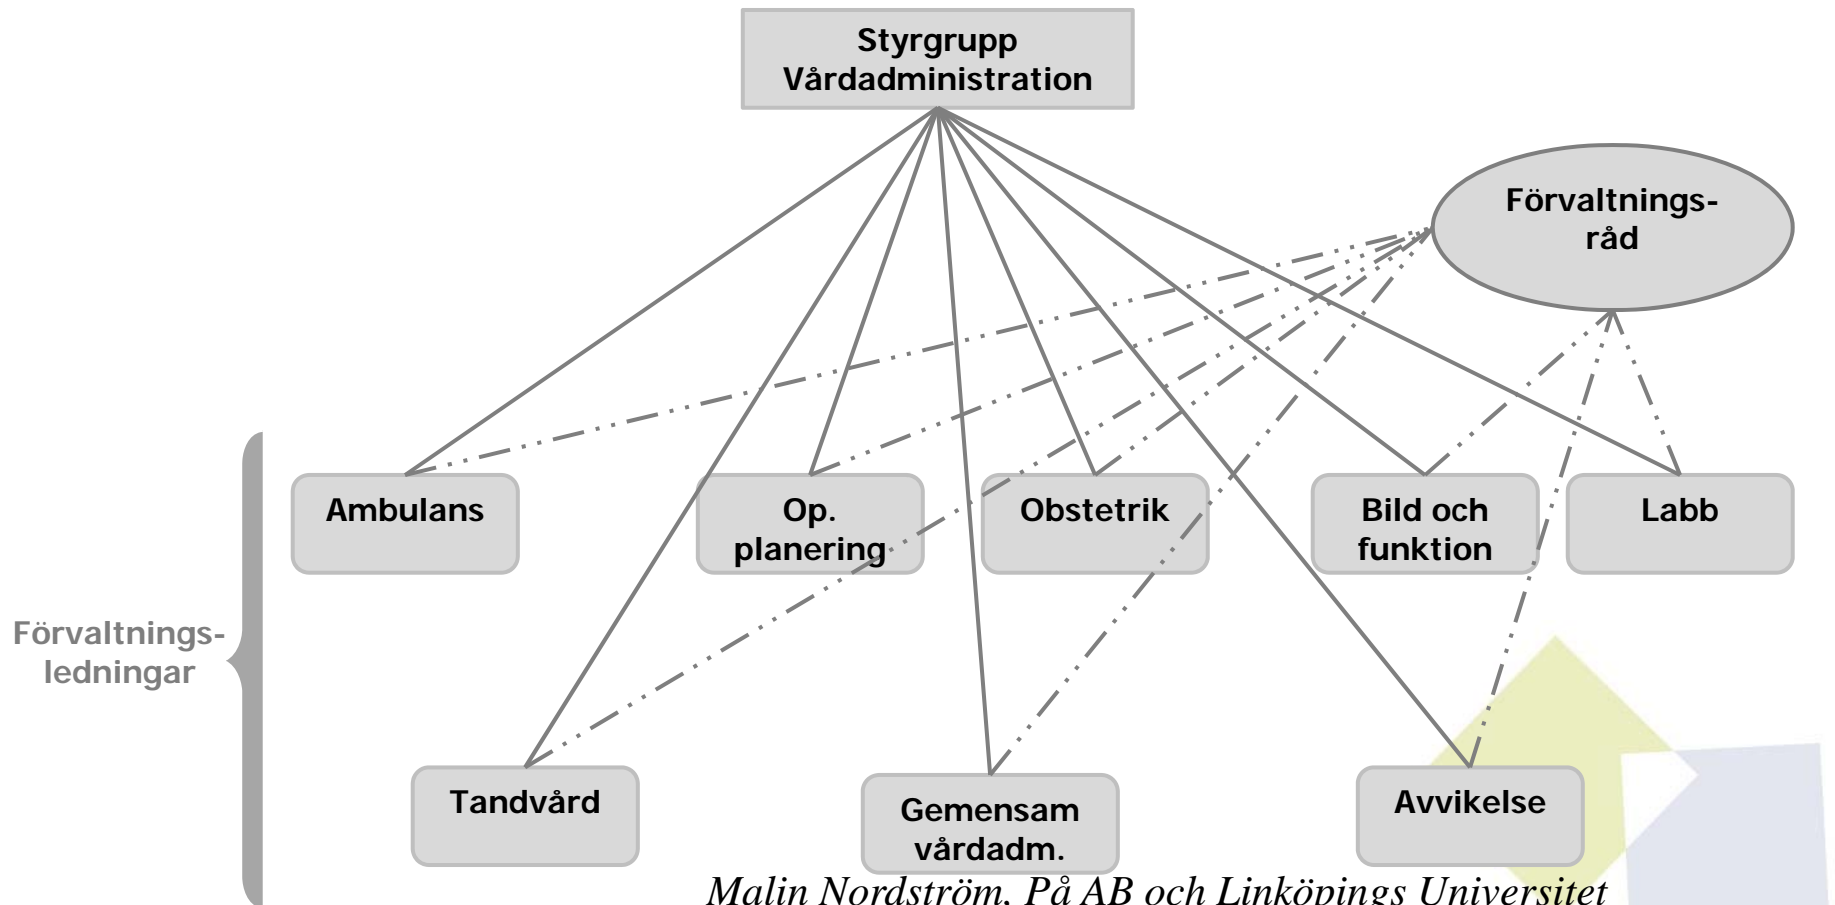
Styrgrupp Vårdadministration

Förvaltningsråd

Ambulans

Op. planering

Obstetrik

Bild och funktion

Labb

Förvaltningsledningar

Tandvård

Gemensam vårdadm.

Avvikelse

Malin Nordström, På AB och Linköpings Universitet